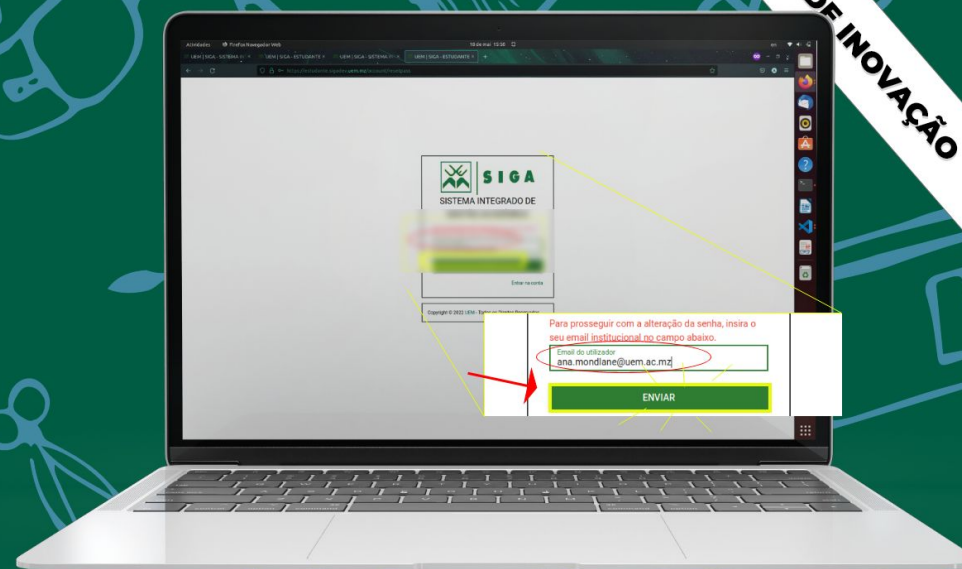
DE INOVAÇÃO

Actividades Firefox Navegador Web

UEM | SIGA - SISTEMA IN ×
UEM | SIGA - ESTUDANTE ×
UEM | SIGA - SISTEMA IN ×
UEM | SIGA - ESTUDANTE ×

SIGA

SISTEMA INTEGRADO DE

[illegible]

Entrar na conta

Copyright © 2022 UEM - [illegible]

Para prosseguir com a alteração da senha, insira o seu email institucional no campo abaixo.

Email do utilizador
ana.mondlane@uem.ac.mz

ENVIAR